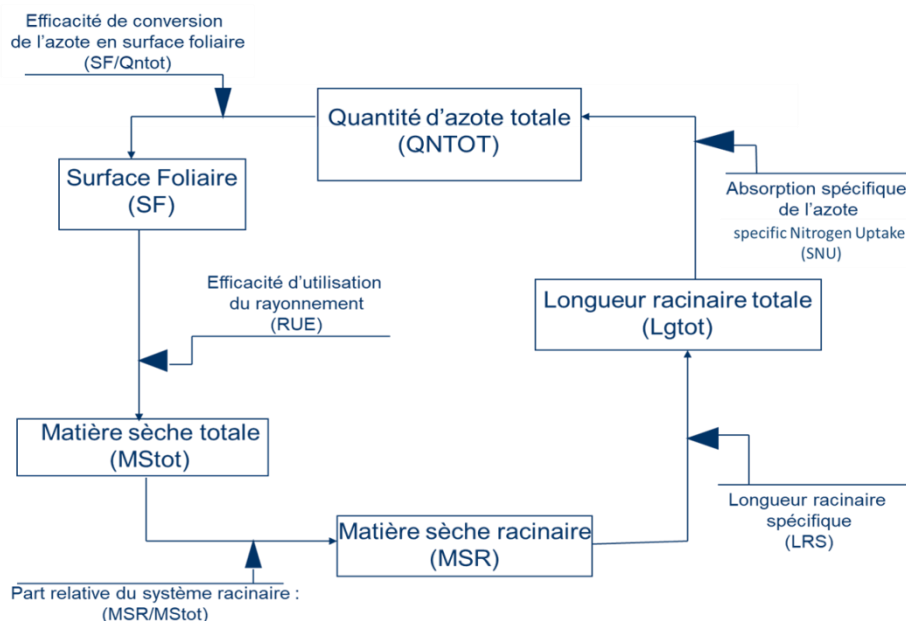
Efficacité de conversion de l'azote en surface foliaire (SF/Qntot)

Quantité d'azote totale (QNTOT)

Surface Foliaire (SF)

Absorption spécifique de l'azote
specific Nitrogen Uptake (SNU)

Efficacité d'utilisation du rayonnement (RUE)

Longueur racinaire totale (Lgtot)

Matière sèche totale (MStot)

Longueur racinaire spécifique (LRS)

Matière sèche racinaire (MSR)

Part relative du système racinaire : (MSR/MStot)